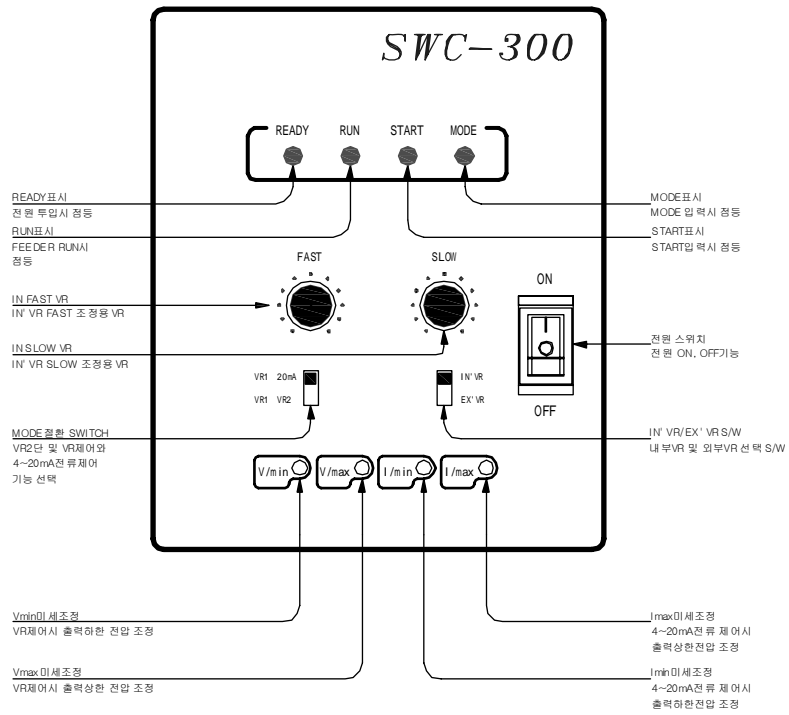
SWC−300

READY RUN START MODE

READY표시
전원 투입시 점등

RUN표시
FEEDER RUN시
점등

MODE표시
MODE입력시 점등

START표시
START입력시 점등

FAST SLOW

ON

IN FAST VR
IN' VR FAST 조정용 VR

IN SLOW VR
IN' VR SLOW 조정용 VR

전원 스위치
전원 ON, OFF기능

VR1 20mA
VR1 VR2

IN' VR
EX' VR

OFF

MODE절환 SWITCH
VR2단 및 VR제어와
4~20mA전류제어
기능 선택

IN' VR/EX' VR S/W
내부VR 및 외부VR 선택 S/W

V/min V/max I/min I/max

Vmin미세조정
VR제어시 출력하한 전압 조정

Vmax미세조정
VR제어시 출력상한 전압 조정

Imax미세조정
4~20mA전류제어시
출력상한전압 조정

Imin미세조정
4~20mA전류제어시
출력하한전압 조정